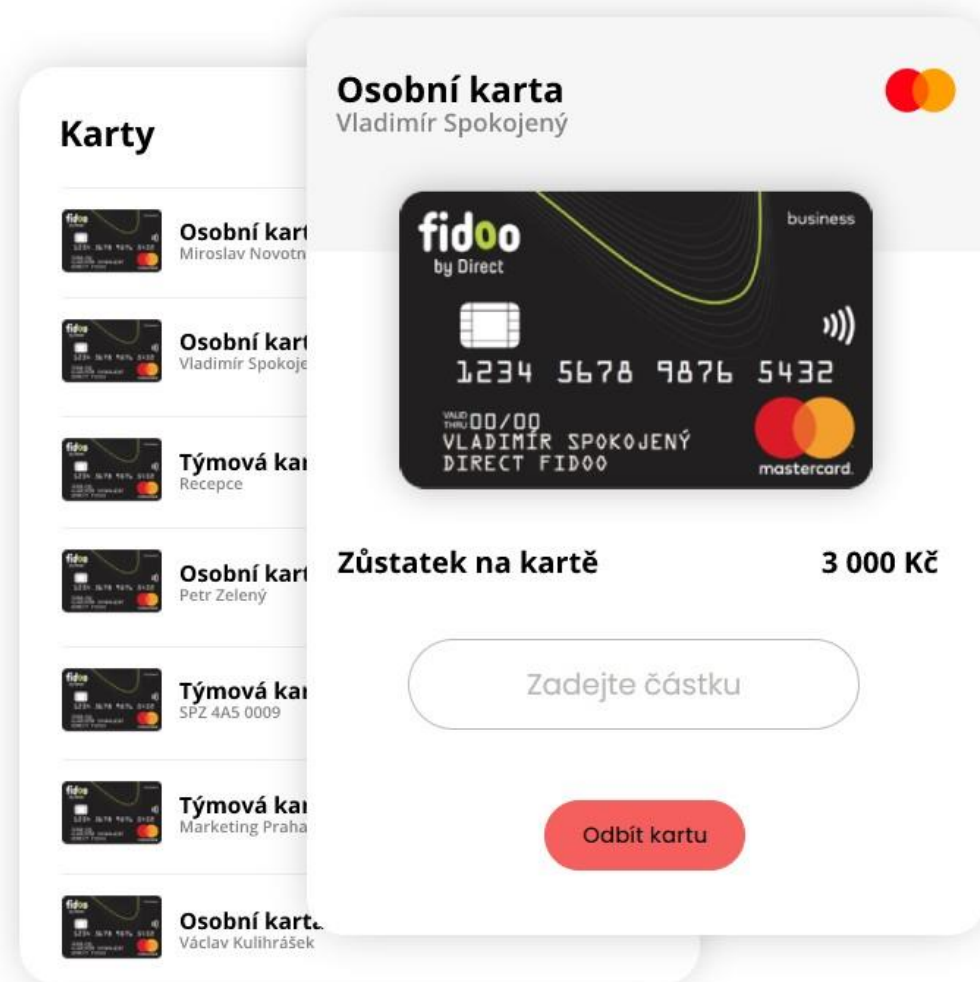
Karty

fidoo
Osobní kart
Miroslav Novotn

fidoo
Osobní kart
Vladimír Spokoje

fidoo
Týmová kai
Recepce

fidoo
Osobní kart
Petr Zelený

fidoo
Týmová kai
SPZ 4A5 0009

fidoo
Týmová kai
Marketing Praha

fidoo
Osobní karta
Václav Kulihrášek

Osobní karta
Vladimír Spokojený

fidoo
by Direct
business
1234 5678 9876 5432
VALID THRU 00/00
VLADIMÍR SPOKOJENÝ
DIRECT FIDOO
mastercard

Zůstatek na kartě
3 000 Kč

Zadejte částku

Odbít kartu